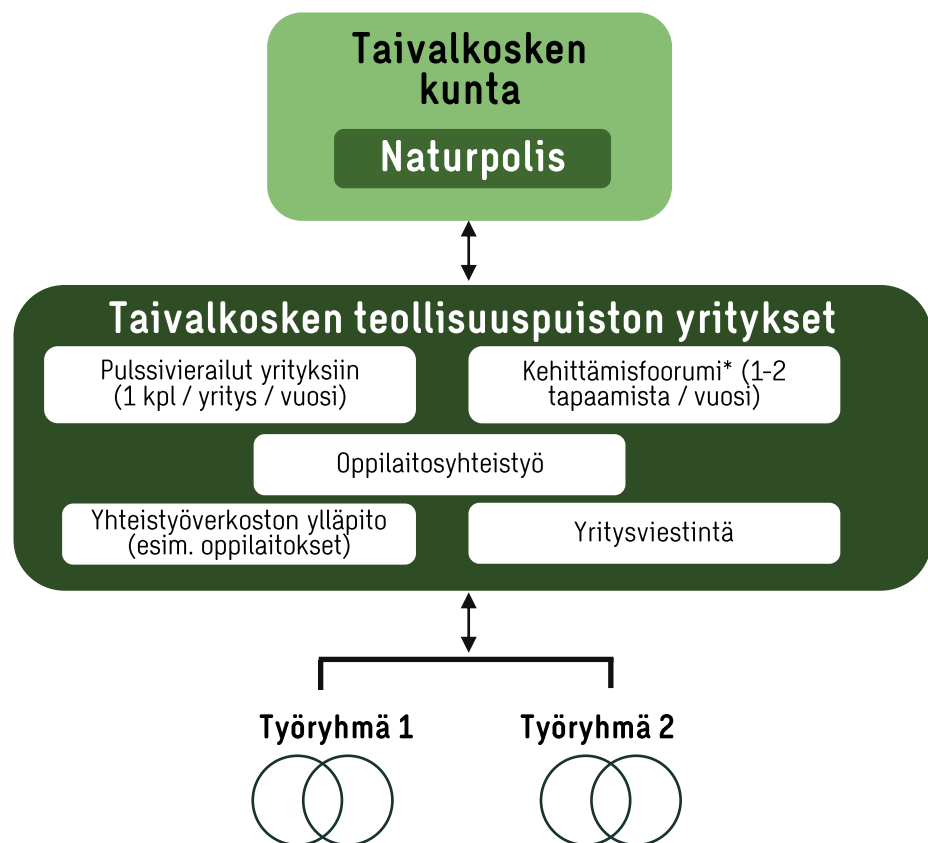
Taivalkosken kunta

Naturpolis

Taivalkosken teollisuuspuiston yritykset

Pulssivierailut yrityksiin (1 kpl / yritys / vuosi)

Kehittämisfoorumi* (1-2 tapaamista / vuosi)

Oppilaitosyhteistyö

Yhteistyöverkoston ylläpito (esim. oppilaitokset)

Yritysviestintä

Työryhmä 1

Työryhmä 2